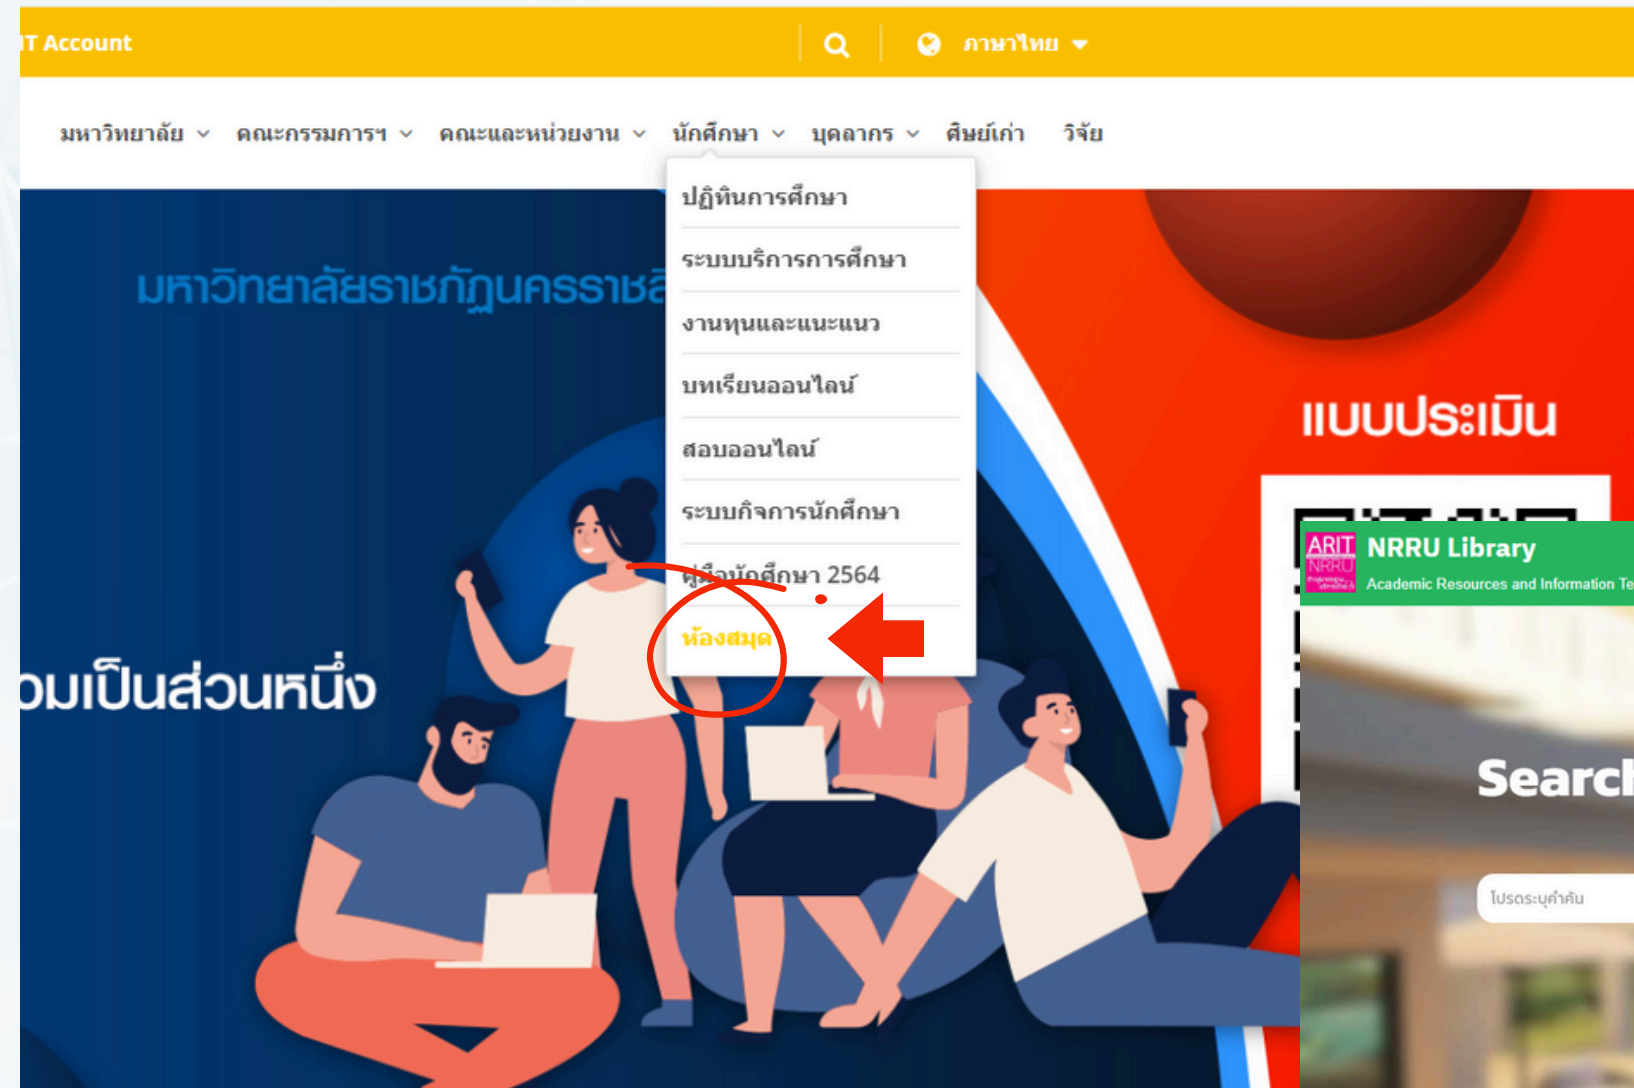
T Account

ภาษาไทย

มหาวิทยาลัย คณะกรรมการฯ คณะและหน่วยงาน นักศึกษา บุคลากร ศิษย์เก่า วิจัย

ปฏิทินการศึกษา
ระบบบริการการศึกษา
งานทุนและแนะแนว
บทเรียนออนไลน์
สอบออนไลน์
ระบบกิจการนักศึกษา
คู่มือนักศึกษา 2564
ห้องสมุด

มหาวิทยาลัยราชภัฏนครราชสี

อมเป็นส่วนหนึ่ง

แบบประเมิน

ARIT NRRU
NRRU Library
Academic Resources and Information Te

Searc

โปรดระบุคำค้น